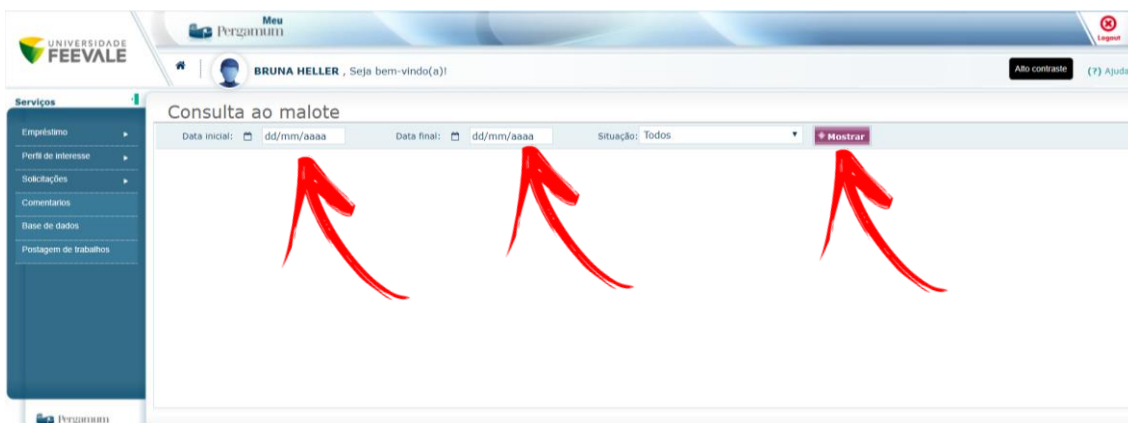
UNIVERSIDADE FEEVALE

Meu Pergamum

Logout

BRUNA HELLER , Seja bem-vindo(a)!

Alto contraste

(?) Ajuda

Serviços

Empréstimo

Perfil de interesse

Solicitações

Comentarios

Base de dados

Postagem de trabalhos

Consulta ao malote

Data inicial: dd/mm/aaaa

Data final: dd/mm/aaaa

Situação: Todos

+ Mostrar

Pergamum